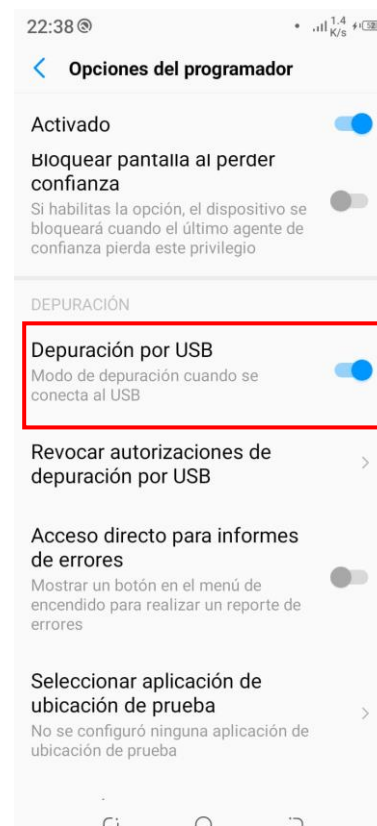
22:38

1.4 K/s

Opciones del programador

Activado

Bloquear pantalla al perder confianza

Si habilitas la opción, el dispositivo se bloqueará cuando el último agente de confianza pierda este privilegio

DEPURACIÓN

Depuración por USB

Modo de depuración cuando se conecta al USB

Revocar autorizaciones de depuración por USB

Acceso directo para informes de errores

Mostrar un botón en el menú de encendido para realizar un reporte de errores

Seleccionar aplicación de ubicación de prueba

No se configuró ninguna aplicación de ubicación de prueba